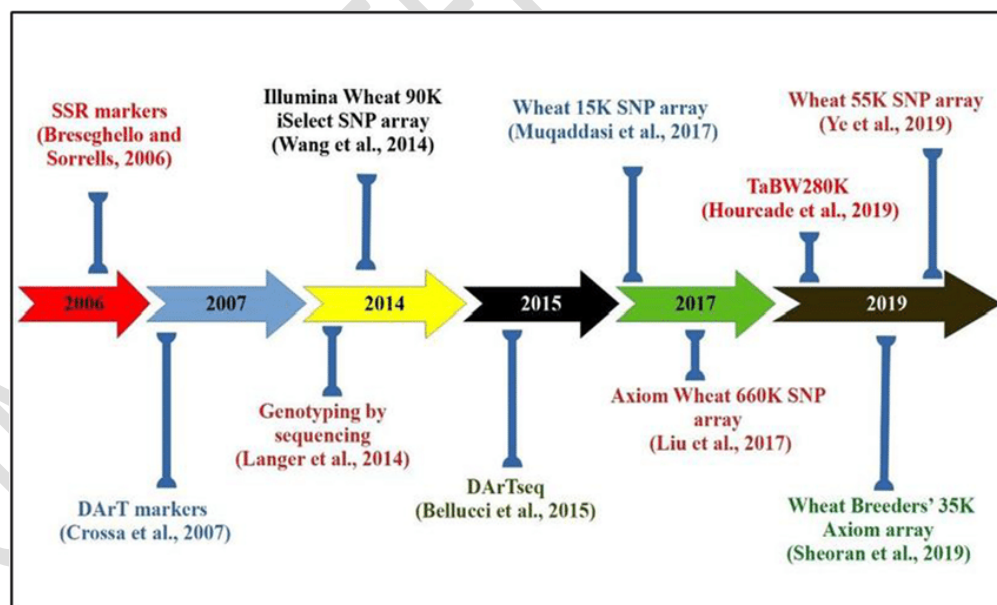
SSR markers (Breseghello and Sorrells, 2006)

Illumina Wheat 90K iSelect SNP array (Wang et al., 2014)

Wheat 15K SNP array (Muqaddasi et al., 2017)

Wheat 55K SNP array (Ye et al., 2019)

TaBW280K (Hourcade et al., 2019)

2006

2007

2014

2015

2017

2019

Genotyping by sequencing (Langer et al., 2014)

Axiom Wheat 660K SNP array (Liu et al., 2017)

DArTseq (Bellucci et al., 2015)

DArT markers (Crossa et al., 2007)

Wheat Breeders' 35K Axiom array (Sheoran et al., 2019)